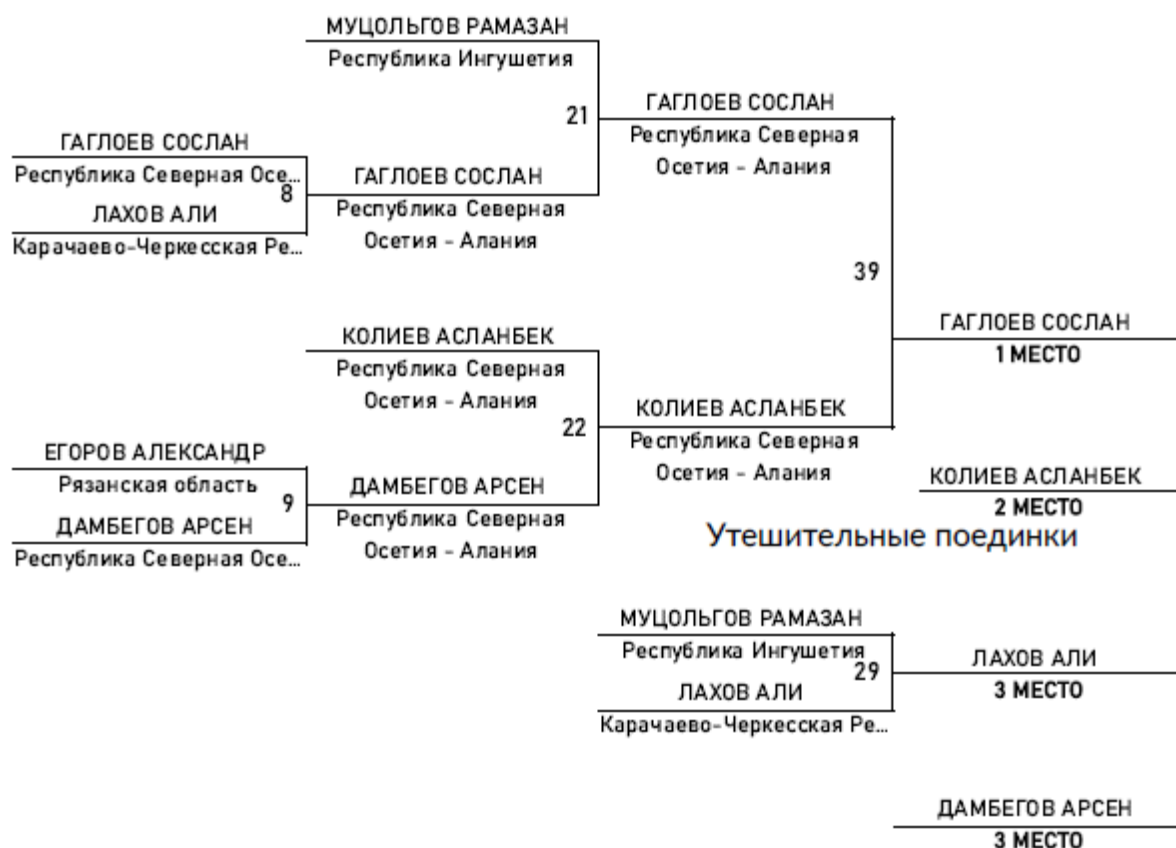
МУЦОЛЬГОВ РАМАЗАН
Республика Ингушетия

21

ГАГЛОЕВ СОСЛАН
Республика Северная Осетия - Алания

ГАГЛОЕВ СОСЛАН
Республика Северная Осе...
8
ЛАХОВ АЛИ
Карачаево-Черкесская Ре...

ГАГЛОЕВ СОСЛАН
Республика Северная Осетия - Алания

39

ГАГЛОЕВ СОСЛАН
1 МЕСТО

КОЛИЕВ АСЛАНБЕК
Республика Северная Осетия - Алания

22

КОЛИЕВ АСЛАНБЕК
Республика Северная Осетия - Алания

КОЛИЕВ АСЛАНБЕК
2 МЕСТО

ЕГОРОВ АЛЕКСАНДР
Рязанская область
9
ДАМБЕГОВ АРСЕН
Республика Северная Осе...

ДАМБЕГОВ АРСЕН
Республика Северная Осетия - Алания

Утешительные поединки

МУЦОЛЬГОВ РАМАЗАН
Республика Ингушетия
29
ЛАХОВ АЛИ
Карачаево-Черкесская Ре...

ЛАХОВ АЛИ
3 МЕСТО

ДАМБЕГОВ АРСЕН
3 МЕСТО